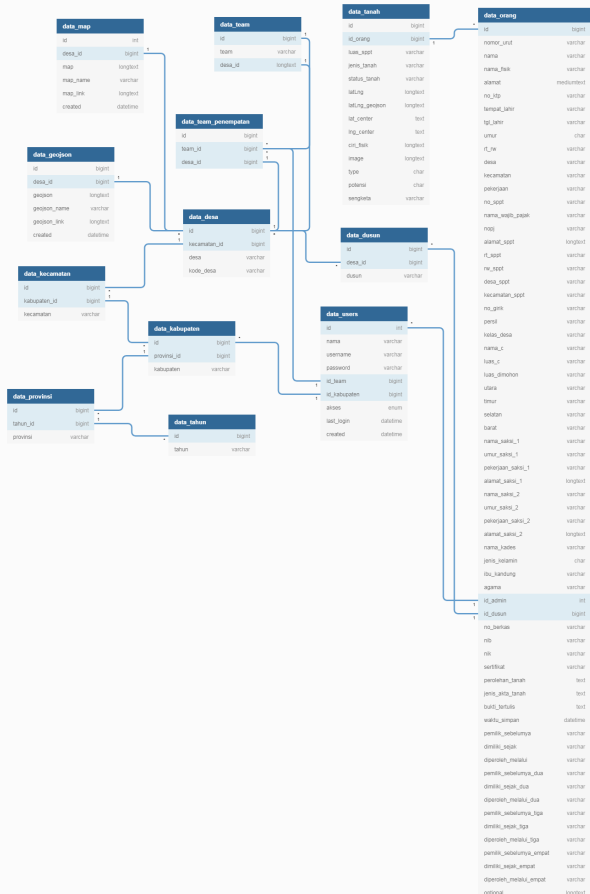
data_map
id int
desa_id bigint
map longtext
map_name varchar
map_link longtext
created datetime

data_team
id bigint
team varchar
desa_id longtext

data_tanah
id bigint
id_orang bigint
luas_sppt varchar
jenis_tanah varchar
status_tanah varchar
latLng longtext
latLng_geojson longtext
lat_center text
lng_center text
cm_fisik longtext
image longtext
type char
potensi char
sengketa varchar

data_orang
id bigint
nomor_urut varchar
nama varchar
nama_fisik varchar
alamat mediumtext
no_sttp varchar
tempat_lahir varchar
tgl_lahir varchar
umur char
rt_rw varchar
desa varchar
kecamatan varchar
pekerjaan varchar
no_sppt varchar
nama_wajib_pajak varchar
nopj varchar
alamat_sppt longtext
rt_sppt varchar
rw_sppt varchar
desa_sppt varchar
kecamatan_sppt varchar
no_girik varchar
persil varchar
kelas_desa varchar
nama_c varchar
luas_c varchar
luas_dimohon varchar
utara varchar
timur varchar
selatan varchar
barat varchar
nama_saksi_1 varchar
umur_saksi_1 varchar
pekerjaan_saksi_1 varchar
alamat_saksi_1 longtext
nama_saksi_2 varchar
umur_saksi_2 varchar
pekerjaan_saksi_2 varchar
alamat_saksi_2 longtext
nama_kades varchar
jenis_kelamin char
ibu_kandung varchar
agama varchar
id_admin int
id_dusun bigint
no_berkas varchar
nib varchar
nik varchar
sertifikat varchar
perolehan_tanah text
jenis_akta_tanah text
bukti_tertulis text
waktu_simpan datetime
pemilik_sebelumya varchar
dimiliki_sejak varchar
diperoleh_melalui varchar
pemilik_sebelumya_dua varchar
dimiliki_sejak_dua varchar
diperoleh_melalui_dua varchar
pemilik_sebelumya_tiga varchar
dimiliki_sejak_tiga varchar
diperoleh_melalui_tiga varchar
pemilik_sebelumya_empat varchar
dimiliki_sejak_empat varchar
diperoleh_melalui_empat varchar
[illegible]

data_team_penempatan
id bigint
team_id bigint
desa_id bigint

data_geojson
id bigint
desa_id bigint
geojson longtext
geojson_name varchar
geojson_link longtext
created datetime

data_desa
id bigint
kecamatan_id bigint
desa varchar
kode_desa varchar

data_dusun
id bigint
desa_id bigint
dusun varchar

data_kecamatan
id bigint
kabupaten_id bigint
kecamatan varchar

data_users
id int
nama varchar
username varchar
password varchar
id_team bigint
id_kabupaten bigint
akses enum
last_login datetime
created datetime

data_kabupaten
id bigint
provinsi_id bigint
kabupaten varchar

data_provinsi
id bigint
tahun_id bigint
provinsi varchar

data_tahun
id bigint
tahun varchar